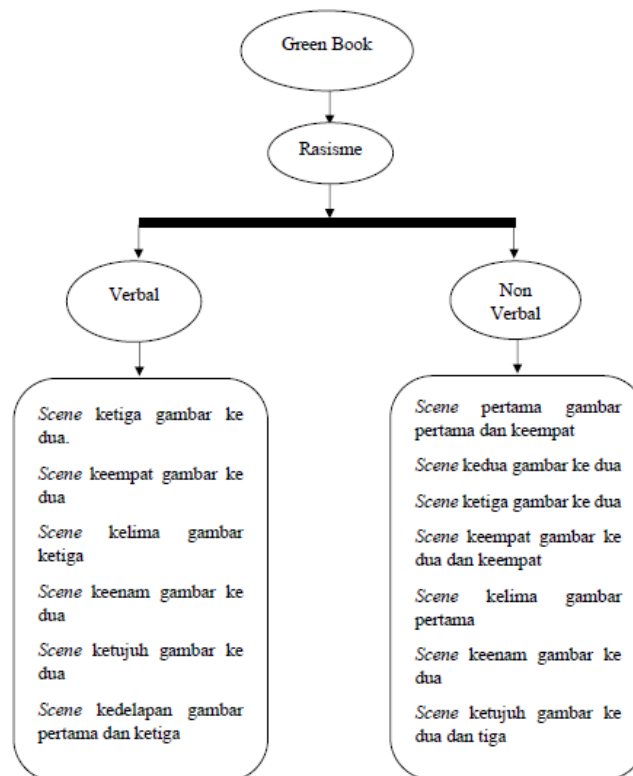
Green Book

Rasisme

Verbal

Non Verbal

Scene ketiga gambar ke dua.

Scene keempat gambar ke dua

Scene kelima gambar ketiga

Scene keenam gambar ke dua

Scene ketujuh gambar ke dua

Scene kedelapan gambar pertama dan ketiga

Scene pertama gambar pertama dan keempat

Scene kedua gambar ke dua

Scene ketiga gambar ke dua

Scene keempat gambar ke dua dan keempat

Scene kelima gambar pertama

Scene keenam gambar ke dua

Scene ketujuh gambar ke dua dan tiga